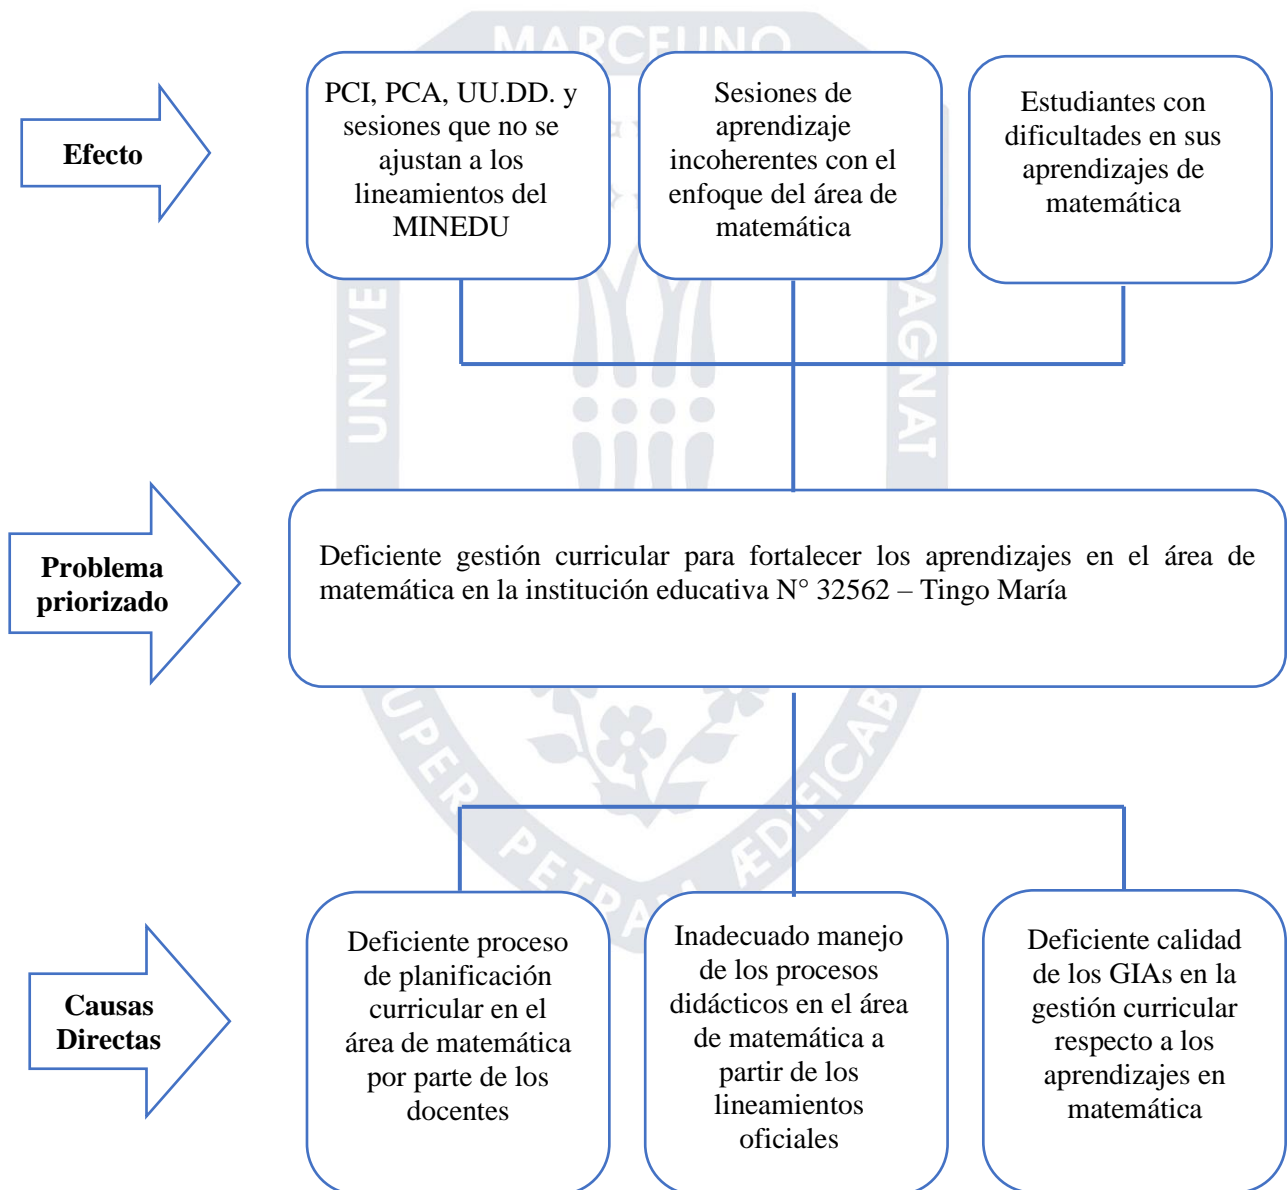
MARCELINO

UNIVE

AGNAT

SUPER PETRAM AEDIFICAB

Efecto

PCI, PCA, UU.DD. y sesiones que no se ajustan a los lineamientos del MINEDU

Sesiones de aprendizaje incoherentes con el enfoque del área de matemática

Estudiantes con dificultades en sus aprendizajes de matemática

Problema priorizado

Deficiente gestión curricular para fortalecer los aprendizajes en el área de matemática en la institución educativa N° 32562 – Tingo María

Causas Directas

Deficiente proceso de planificación curricular en el área de matemática por parte de los docentes

Inadecuado manejo de los procesos didácticos en el área de matemática a partir de los lineamientos oficiales

Deficiente calidad de los GIAs en la gestión curricular respecto a los aprendizajes en matemática